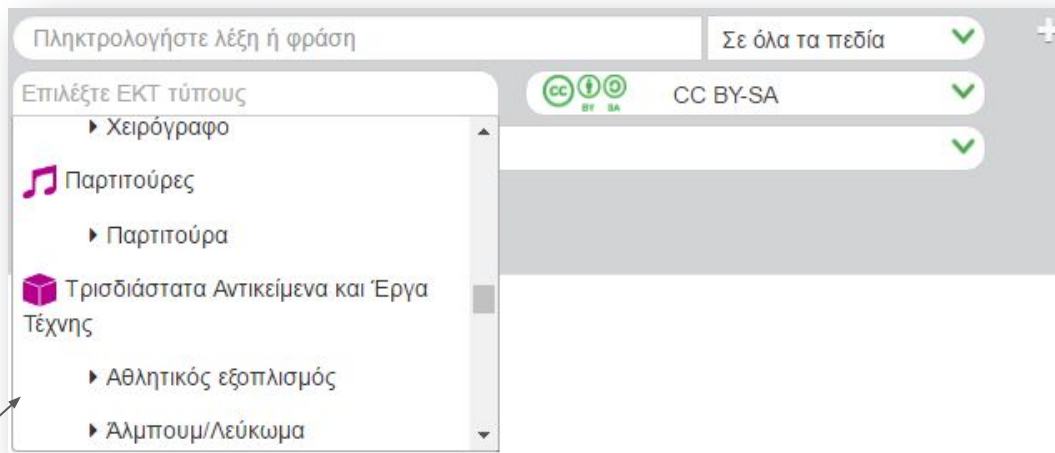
Πληκτρολογήστε λέξη ή φράση

Σε όλα τα πεδία

Επιλέξτε ΕΚΤ τύπους

cc BY SA

CC BY-SA

Χειρόγραφο

Παρτιτούρες

Παρτιτούρα

Τρισδιάστατα Αντικείμενα και Έργα Τέχνης

Αθλητικός εξοπλισμός

Άλμπουμ/Λεύκωμα